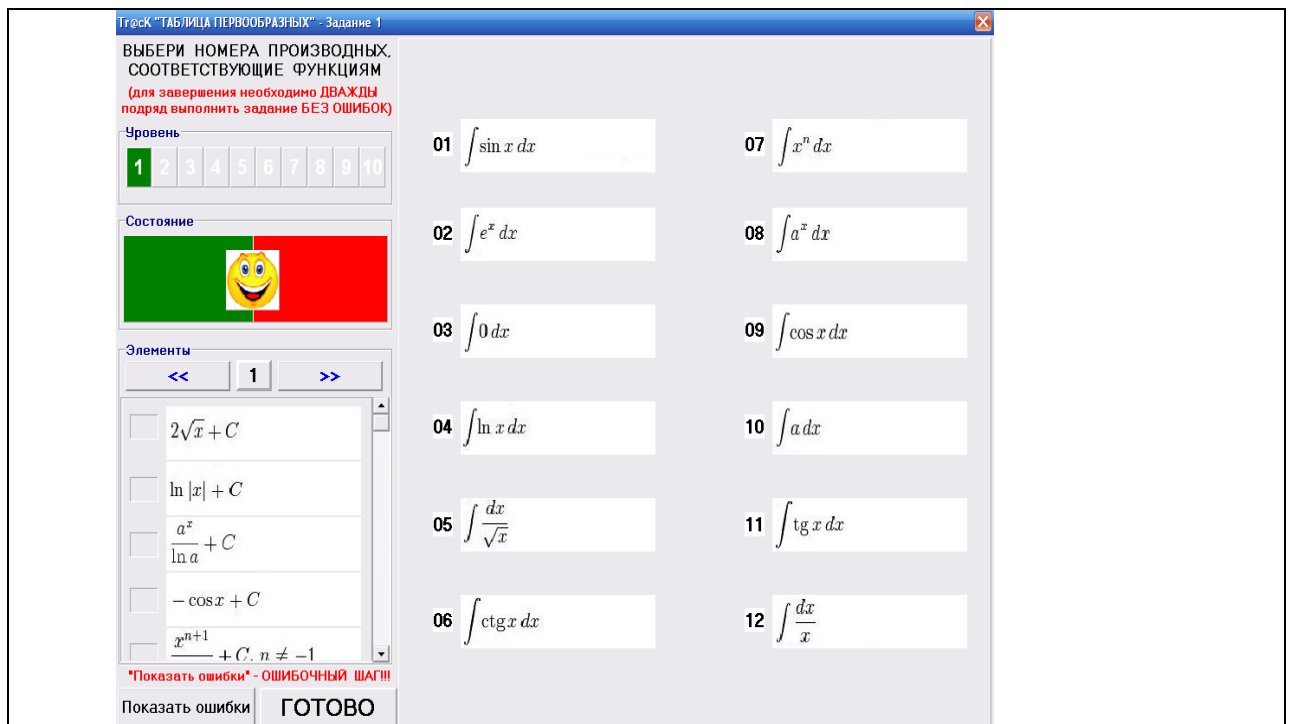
Tr@cK "ТАБЛИЦА ПЕРВООБРАЗНЫХ" - Задание 1

ВЫБЕРИ НОМЕРА ПРОИЗВОДНЫХ, СООТВЕТСТВУЮЩИЕ ФУНКЦИЯМ

(для завершения необходимо ДВАЖДЫ подряд выполнить задание БЕЗ ОШИБОК)

Уровень

1 2 3 4 5 6 7 8 9 10

Состояние

Элементы

<< 1 >>

$2\sqrt{x}+C$

$\ln|x|+C$

$\frac{a^x}{\ln a}+C$

$-\cos x+C$

$\frac{x^{n+1}}{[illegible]}+C,\ n\neq-1$

"Показать ошибки" - ОШИБОЧНЫЙ ШАГ!!!

Показать ошибки

ГОТОВО

01 $\int \sin x\,dx$

02 $\int e^x\,dx$

03 $\int 0\,dx$

04 $\int \ln x\,dx$

05 $\int \frac{dx}{\sqrt{x}}$

06 $\int \mathrm{ctg}\,x\,dx$

07 $\int x^n\,dx$

08 $\int a^x\,dx$

09 $\int \cos x\,dx$

10 $\int a\,dx$

11 $\int \mathrm{tg}\,x\,dx$

12 $\int \frac{dx}{x}$